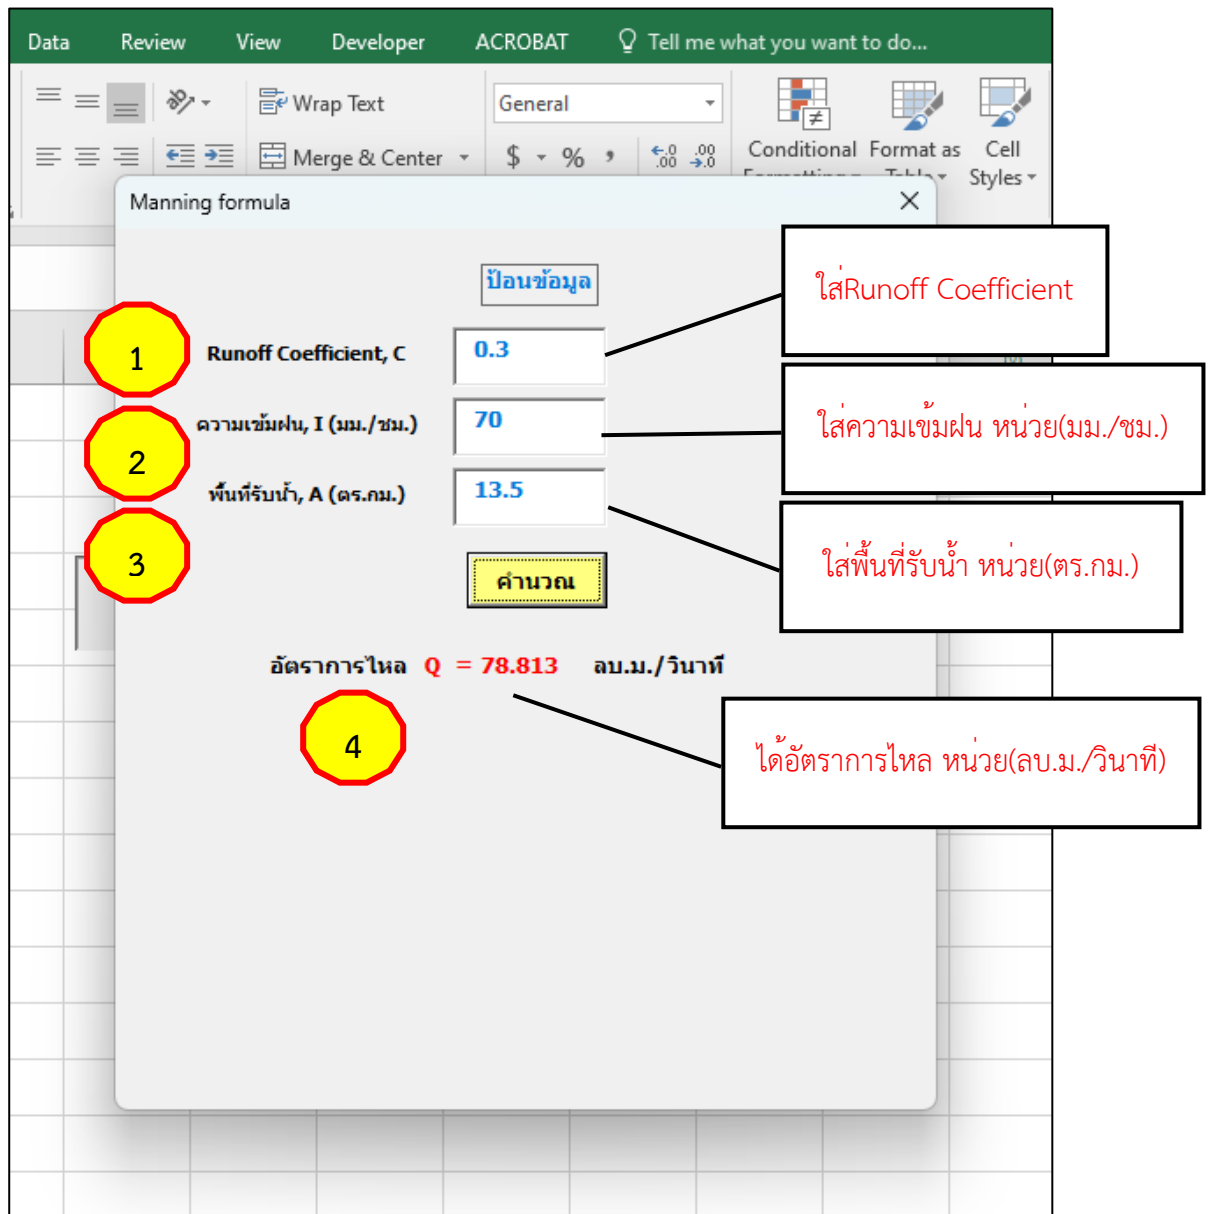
Data Review View Developer ACROBAT Tell me what you want to do...

Wrap Text

General

Merge & Center

$ % ,

Conditional Format as Cell Styles

Manning formula

ป้อนข้อมูล

1

Runoff Coefficient, C

0.3

2

ความเข้มฝน, I (มม./ชม.)

70

พื้นที่รับน้ำ, A (ตร.กม.)

13.5

3

คำนวณ

อัตราการไหล Q = 78.813 ลบ.ม./วินาที

4

ใส่Runoff Coefficient

ใส่ความเข้มฝน หน่วย(มม./ชม.)

ใส่พื้นที่รับน้ำ หน่วย(ตร.กม.)

ได้อัตราการไหล หน่วย(ลบ.ม./วินาที)